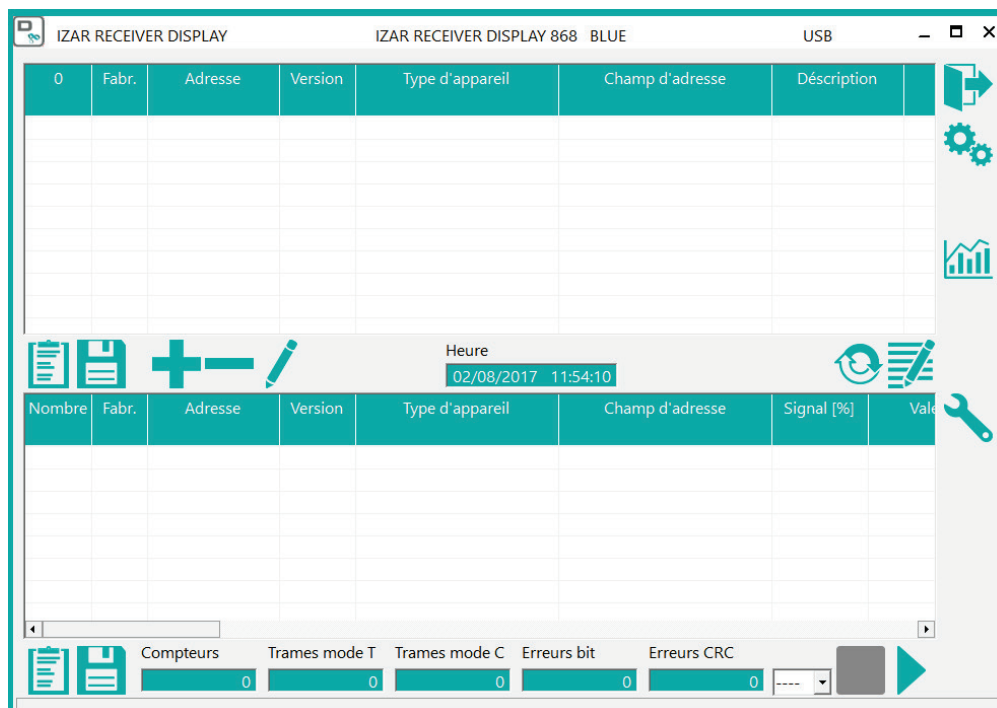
IZAR RECEIVER DISPLAY IZAR RECEIVER DISPLAY 868 BLUE USB

| 0 | Fabr. | Adresse | Version | Type d'appareil | Champ d'adresse | Déscription |
|---|---|---|---|---|---|---|

Heure
02/08/2017 11:54:10

| Nombre | Fabr. | Adresse | Version | Type d'appareil | Champ d'adresse | Signal [%] | Val |
|---|---|---|---|---|---|---|---|

Compteurs
0
Trames mode T
0
Trames mode C
0
Erreurs bit
0
Erreurs CRC
0
----